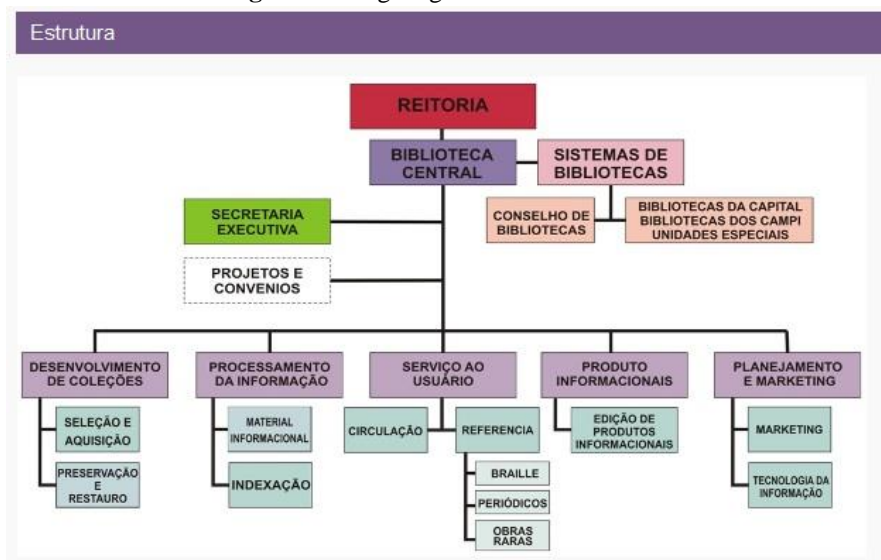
Estrutura

REITORIA

BIBLIOTECA CENTRAL

SISTEMAS DE BIBLIOTECAS

CONSELHO DE BIBLIOTECAS

BIBLIOTECAS DA CAPITAL
BIBLIOTECAS DOS CAMPI
UNIDADES ESPECIAIS

SECRETARIA EXECUTIVA

PROJETOS E CONVENIOS

DESENVOLVIMENTO DE COLEÇÕES

SELEÇÃO E AQUISIÇÃO

PRESERVAÇÃO E RESTAURO

PROCESSAMENTO DA INFORMAÇÃO

MATERIAL INFORMACIONAL

INDEXAÇÃO

SERVIÇO AO USUÁRIO

CIRCULAÇÃO

REFERENCIA

BRAILLE

PERIÓDICOS

OBRAS RARAS

PRODUTO INFORMACIONAIS

EDIÇÃO DE PRODUTOS INFORMACIONAIS

PLANEJAMENTO E MARKETING

MARKETING

TECNOLOGIA DA INFORMAÇÃO